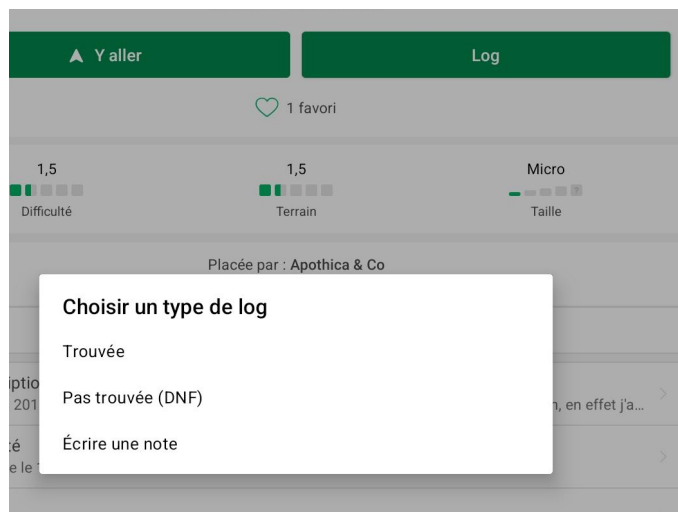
Y aller

Log

1 favori

1,5
Difficulté

1,5
Terrain

Micro
Taille

Placée par : Apothica & Co

Choisir un type de log

Trouvée

Pas trouvée (DNF)

Écrire une note

iptio
201

n, en effet j'a...

té
e le